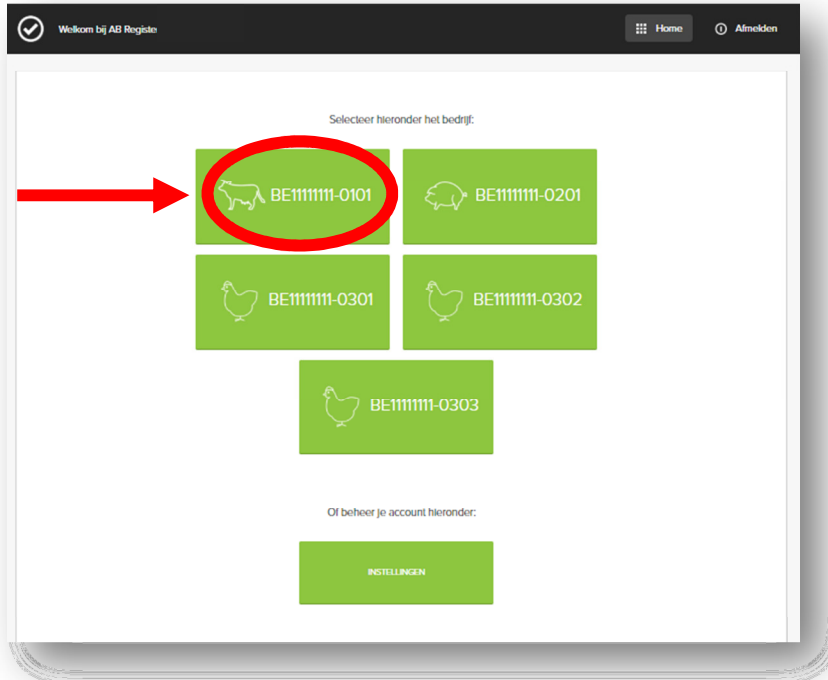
Welkom bij AB Registe

Home

Afmelden

Selecteer hieronder het bedrijf:

BE11111111-0101

BE11111111-0201

BE11111111-0301

BE11111111-0302

BE11111111-0303

Of beheer je account hieronder:

INSTELLINGEN